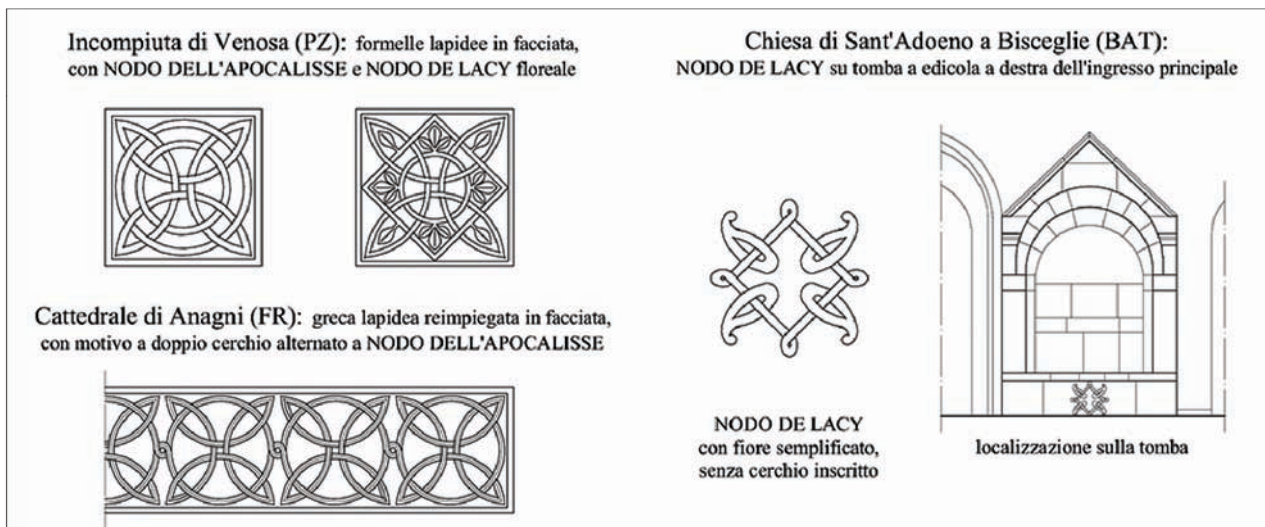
Incompiuta di Venosa (PZ): formelle lapidee in facciata, con NODO DELL'APOCALISSE e NODO DE LACY floreale

Cattedrale di Anagni (FR): greca lapidea reimpiegata in facciata, con motivo a doppio cerchio alternato a NODO DELL'APOCALISSE

Chiesa di Sant'Adoeno a Bisceglie (BAT): NODO DE LACY su tomba a edicola a destra dell'ingresso principale

NODO DE LACY con fiore semplificato, senza cerchio inscritto

localizzazione sulla tomba